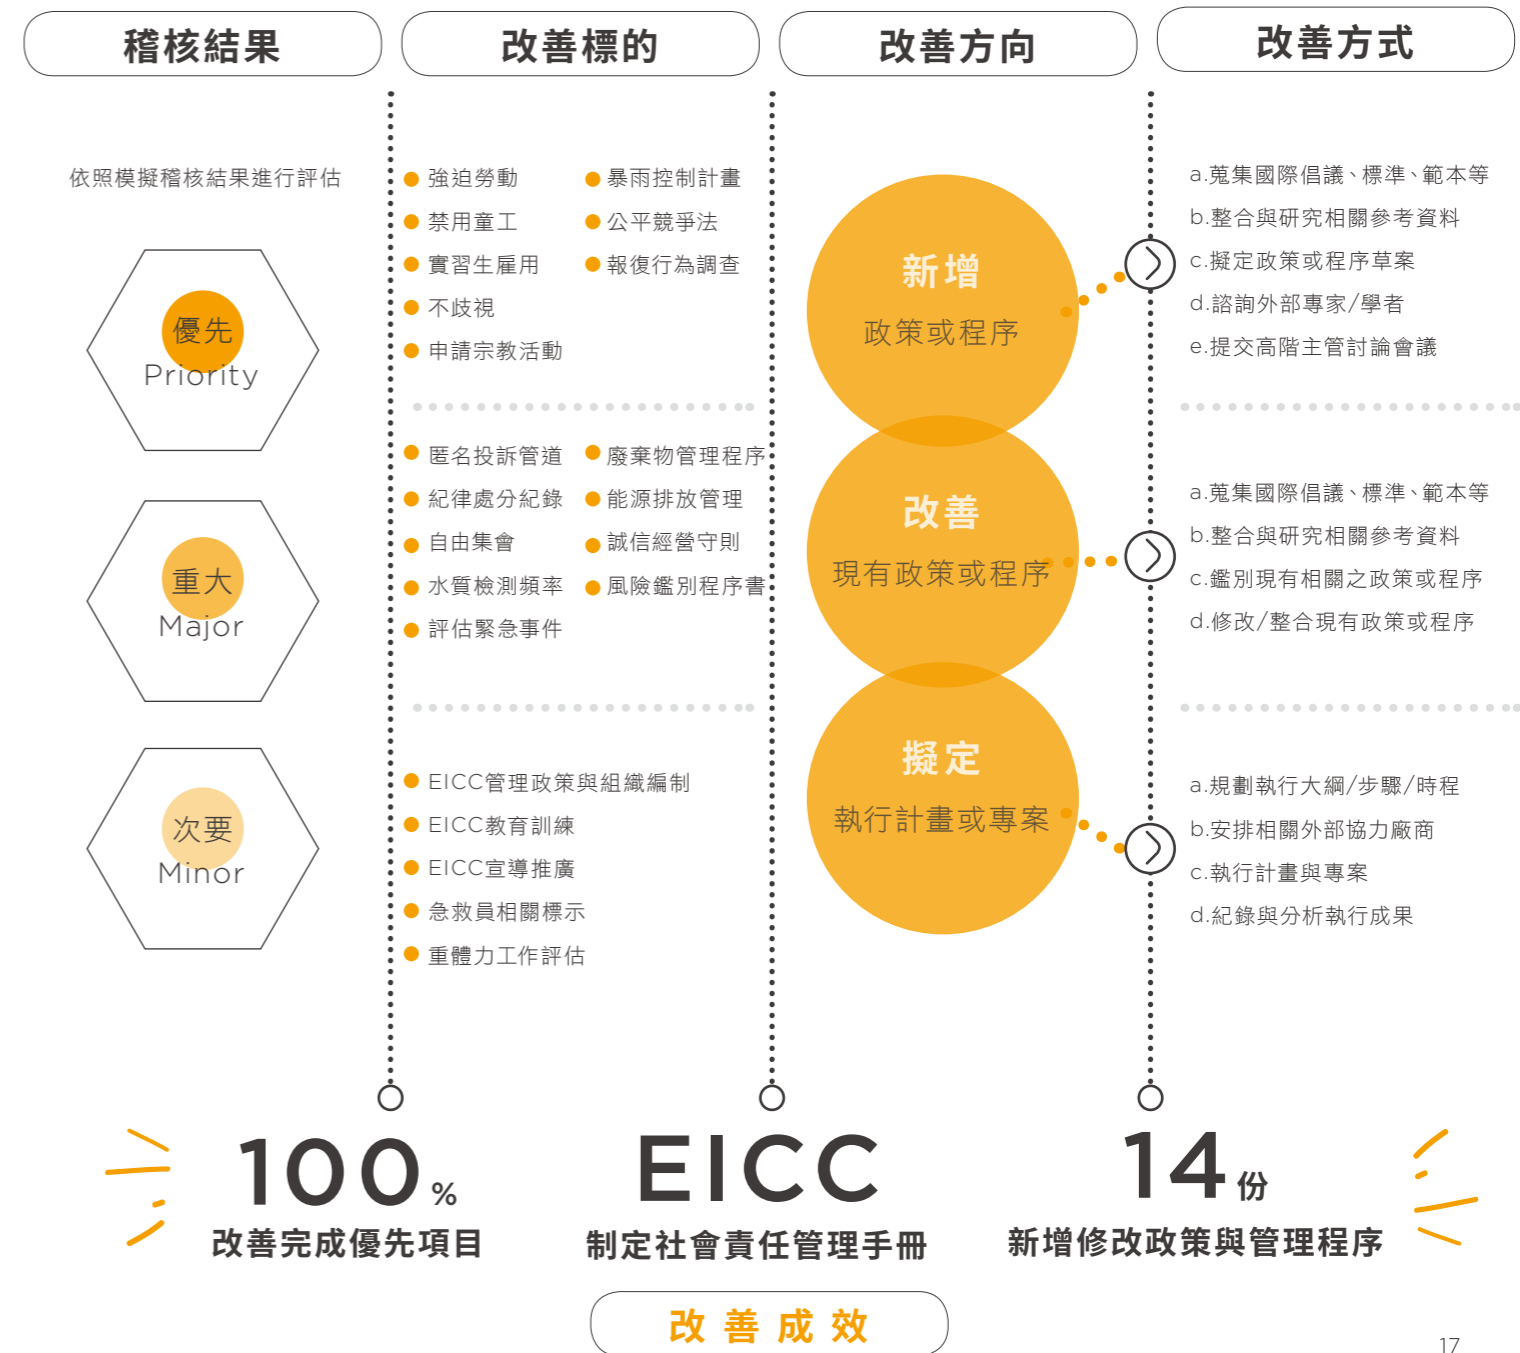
稽核結果

改善標的

改善方向

改善方式

依照模擬稽核結果進行評估

優先
Priority

重大
Major

次要
Minor

強迫勞動
禁用童工
實習生雇用
不歧視
申請宗教活動

暴雨控制計畫
公平競爭法
報復行為調查

匿名投訴管道
紀律處分紀錄
自由集會
水質檢測頻率
評估緊急事件

廢棄物管理程序
能源排放管理
誠信經營守則
風險鑑別程序書

EICC管理政策與組織編制
EICC教育訓練
EICC宣導推廣
急救員相關標示
重體力工作評估

新增
政策或程序

改善
現有政策或程序

擬定
執行計畫或專案

a.蒐集國際倡議、標準、範本等
b.整合與研究相關參考資料
c.擬定政策或程序草案
d.諮詢外部專家/學者
e.提交高階主管討論會議

a.蒐集國際倡議、標準、範本等
b.整合與研究相關參考資料
c.鑑別現有相關之政策或程序
d.修改/整合現有政策或程序

a.規劃執行大綱/步驟/時程
b.安排相關外部協力廠商
c.執行計畫與專案
d.紀錄與分析執行成果

100%
改善完成優先項目

EICC
制定社會責任管理手冊

14份
新增修改政策與管理程序

改善成效

17